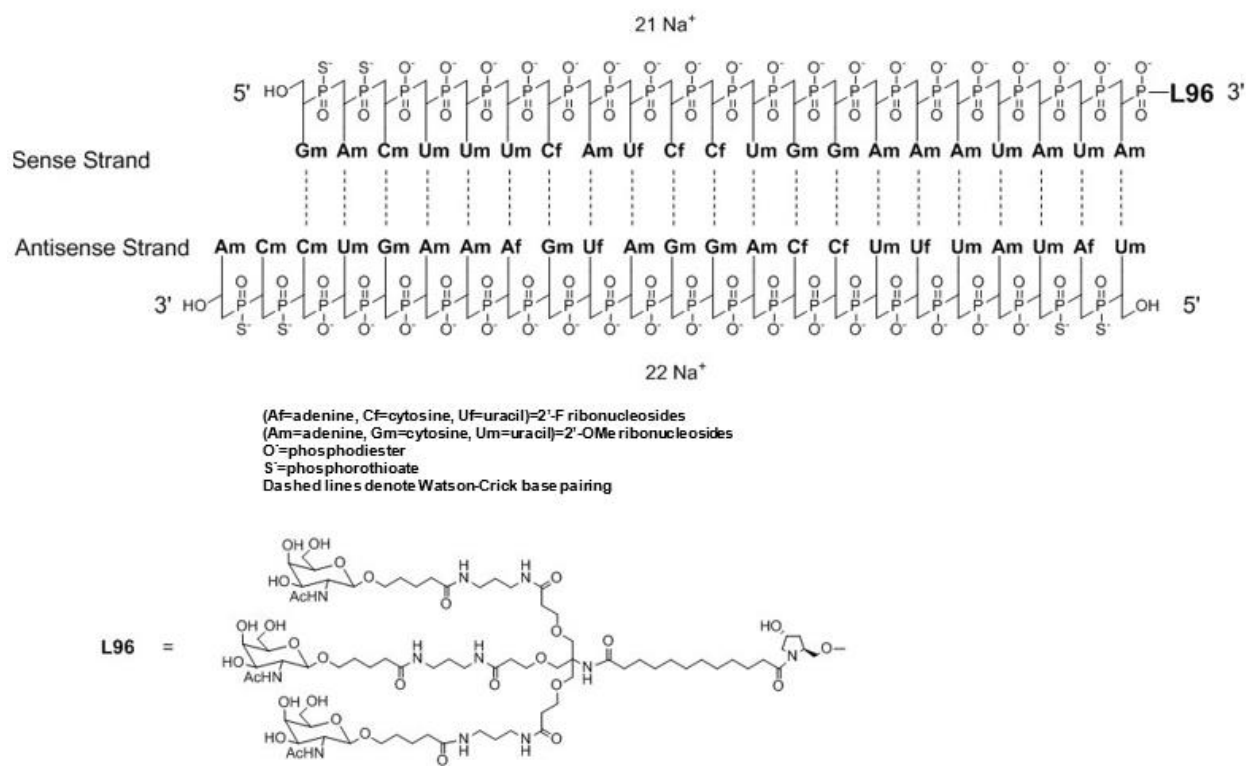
21 Na$^+$

5' HO P P P P P P P P P P P P P P P P P P P P —L96 3'

Sense Strand

Gm Am Cm Um Um Um Cf Am Uf Cf Cf Um Gm Gm Am Am Am Um Am Um Am

Antisense Strand

Am Cm Cm Um Gm Am Am Af Gm Uf Am Gm Gm Am Cf Cf Um Uf Um Am Um Af Um

3' HO P P P P P P P P P P P P P P P P P P P P P P OH 5'

22 Na$^+$

(Af=adenine, Cf=cytosine, Uf=uracil)=2'-F ribonucleosides
(Am=adenine, Gm=cytosine, Um=uracil)=2'-OMe ribonucleosides
O$^-$=phosphodiester
S$^-$=phosphorothioate
Dashed lines denote Watson-Crick base pairing

L96 =

OH OH HO AcHN O O N H N H O O

OH OH HO AcHN O O N H N H O O N H O

OH OH HO AcHN O O N H N H O O

HO N O O—